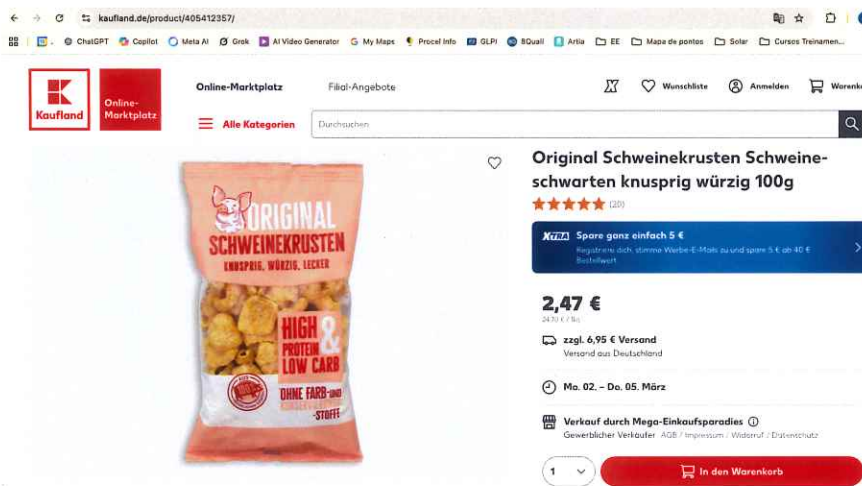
kaufland.de/product/405412357/

ChatGPT Copilot Meta AI Grok AI Video Generator My Maps Procel Info GLPI BQuall Artia EE Mapa de pontos Solar Cursos Treinamen...

Kaufland Online-Marktplatz

Online-Marktplatz Filial-Angebote Wunschliste Anmelden Warenk

Alle Kategorien Durchsuchen

ORIGINAL SCHWEINEKRUSTEN KNUSPRIG, WÜRZIG, LECKER HIGH PROTEIN & LOW CARB OHNE FARB- UND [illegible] -STOFFE

Original Schweinekrusten Schweineschwarten knusprig würzig 100g

(20)

XTRA Spare ganz einfach 5 €
Registriere dich, stimme Werbe-E-Mails zu und spare 5 € ab 40 € Bestellwert

2,47 €
24,70 € / 1kg

zzgl. 6,95 € Versand
Versand aus Deutschland

Mo. 02. – Do. 05. März

Verkauf durch Mega-Einkaufsparadies
Gewerblicher Verkäufer AGB / Impressum / Widerruf / Datenschutz

1

In den Warenkorb